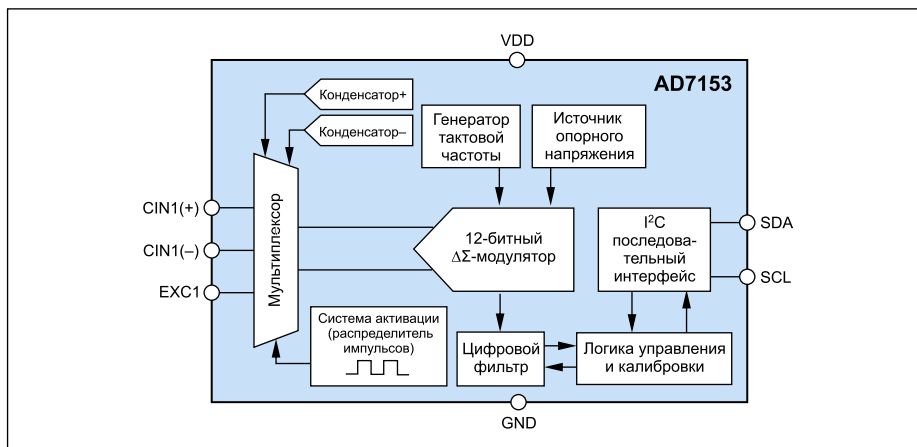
VDD

AD7153

Конденсатор+

Конденсатор–

Генератор тактовой частоты

Источник опорного напряжения

CIN1(+)

CIN1(–)

EXC1

Мультиплексор

12-битный $\Delta\Sigma$-модулятор

$I^2C$ последовательный интерфейс

SDA

SCL

Система активации (распределитель импульсов)

Цифровой фильтр

Логика управления и калибровки

GND